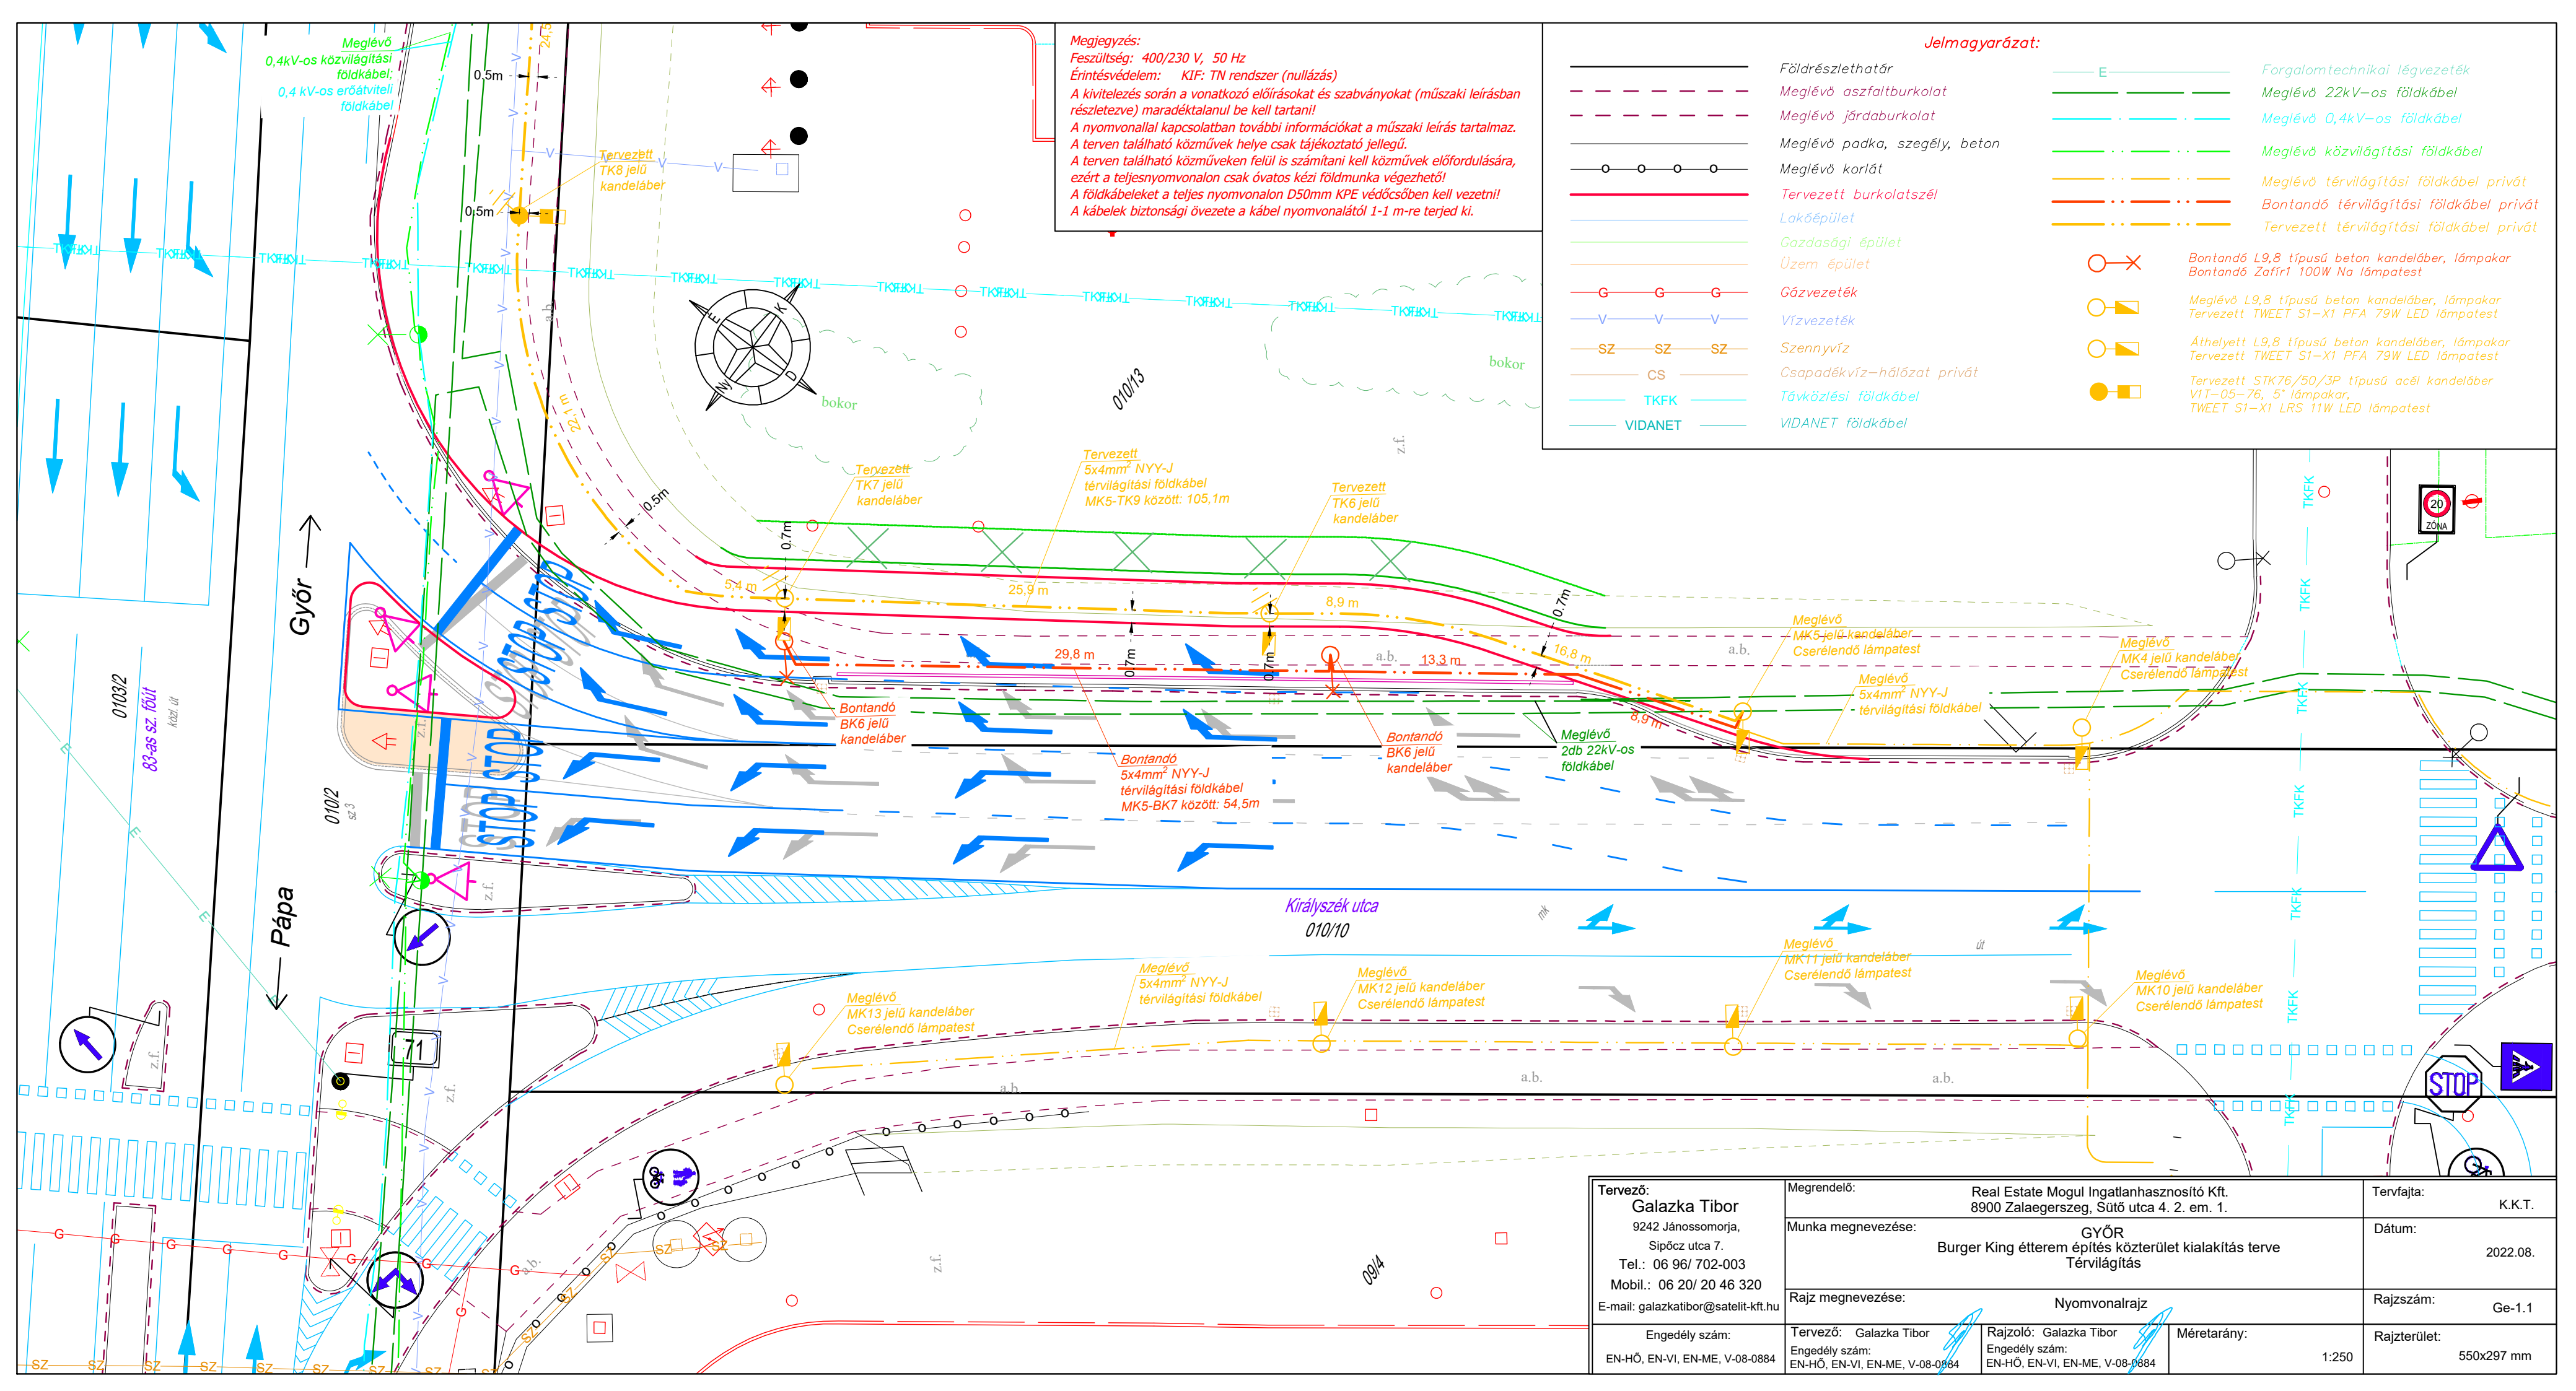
Megjegyzés:
Feszültség: 400/230 V, 50 Hz
Érintésvédelem: KIF: TN rendszer (nullázás)
A kivitelezés során a vonatkozó előírásokat és szabványokat (műszaki leírásban részletezve) maradéktalanul be kell tartani!
A nyomvonallal kapcsolatban további információkat a műszaki leírás tartalmaz.
A terven található közművek helye csak tájékoztató jellegű.
A terven található közműveken felül is számítani kell közművek előfordulására, ezért a teljesnyomvonalon csak óvatos kézi földmunka végezhető!
A földkábeleket a teljes nyomvonalon D50mm KPE védőcsőben kell vezetni!
A kábelek biztonsági övezete a kábel nyomvonalától 1-1 m-re terjed ki.

Jelmagyarázat:
Földrészlethatár
Meglévő aszfaltburkolat
Meglévő járdaburkolat
Meglévő padka, szegély, beton
Meglévő korlát
Tervezett burkolatszél
Lakóépület
Gazdasági épület
Üzem épület
G G G Gázvezeték
V V V Vízvezeték
SZ SZ SZ Szennyvíz
CS Csapadékvíz-hálózat privát
TKFK Távközlési földkábel
VIDANET VIDANET földkábel
E Forgalomtechnikai légvezeték
Meglévő 22kV-os földkábel
Meglévő 0,4kV-os földkábel
Meglévő közvilágítási földkábel
Meglévő térvilágítási földkábel privát
Bontandó térvilágítási földkábel privát
Tervezett térvilágítási földkábel privát
Bontandó L9,8 típusú beton kandeláber, lámpakar Bontandó Zafír1 100W Na lámpatest
Meglévő L9,8 típusú beton kandeláber, lámpakar Tervezett TWEET S1-X1 PFA 79W LED lámpatest
Áthelyett L9,8 típusú beton kandeláber, lámpakar Tervezett TWEET S1-X1 PFA 79W LED lámpatest
Tervezett STK76/50/3P típusú acél kandeláber V1T-05-76, 5° lámpakar, TWEET S1-X1 LRS 11W LED lámpatest

Meglévő 0,4kV-os közvilágítási földkábel; 0,4 kV-os erőátviteli földkábel
0,5m
Tervezett TK8 jelű kandeláber
0,5m
TKFK
bokor
010/13
Tervezett TK7 jelű kandeláber
Tervezett 5x4mm$^2$ NYY-J térvilágítási földkábel MK5-TK9 között: 105,1m
Tervezett TK6 jelű kandeláber
z.f.
22,1 m
0,5m
0,7m
5,4 m
25,9 m
8,9 m
0,7m
16,8 m
13,3 m
29,8 m
0,7m
0,7m
8,9 m
Győr
Pápa
STOP STOP STOP STOP
0103/2
83-as sz. főút
010/2
Bontandó BK6 jelű kandeláber
Bontandó 5x4mm$^2$ NYY-J térvilágítási földkábel MK5-BK7 között: 54,5m
Bontandó BK6 jelű kandeláber
Meglévő 2db 22kV-os földkábel
Meglévő MK5 jelű kandeláber Cserélendő lámpatest
Meglévő 5x4mm$^2$ NYY-J térvilágítási földkábel
Meglévő MK4 jelű kandeláber Cserélendő lámpatest
a.b.
20 ZÓNA
Királyszék utca
010/10
Meglévő 5x4mm$^2$ NYY-J térvilágítási földkábel
Meglévő MK13 jelű kandeláber Cserélendő lámpatest
Meglévő MK12 jelű kandeláber Cserélendő lámpatest
Meglévő MK11 jelű kandeláber Cserélendő lámpatest
Meglévő MK10 jelű kandeláber Cserélendő lámpatest
71
09/4
STOP

Tervező: Galazka Tibor 9242 Jánossomorja, Sipőcz utca 7. Tel.: 06 96/ 702-003 Mobil.: 06 20/ 20 46 320 E-mail: galazkatibor@satelit-kft.hu
Engedély szám: EN-HŐ, EN-VI, EN-ME, V-08-0884
Megrendelő: Real Estate Mogul Ingatlanhasznosító Kft. 8900 Zalaegerszeg, Sütő utca 4. 2. em. 1.
Munka megnevezése: GYŐR Burger King étterem építés közterület kialakítás terve Térvilágítás
Rajz megnevezése: Nyomvonalrajz
Tervező: Galazka Tibor Engedély szám: EN-HŐ, EN-VI, EN-ME, V-08-0884
Rajzoló: Galazka Tibor Engedély szám: EN-HŐ, EN-VI, EN-ME, V-08-0884
Méretarány: 1:250
Tervfajta: K.K.T.
Dátum: 2022.08.
Rajzszám: Ge-1.1
Rajzterület: 550x297 mm